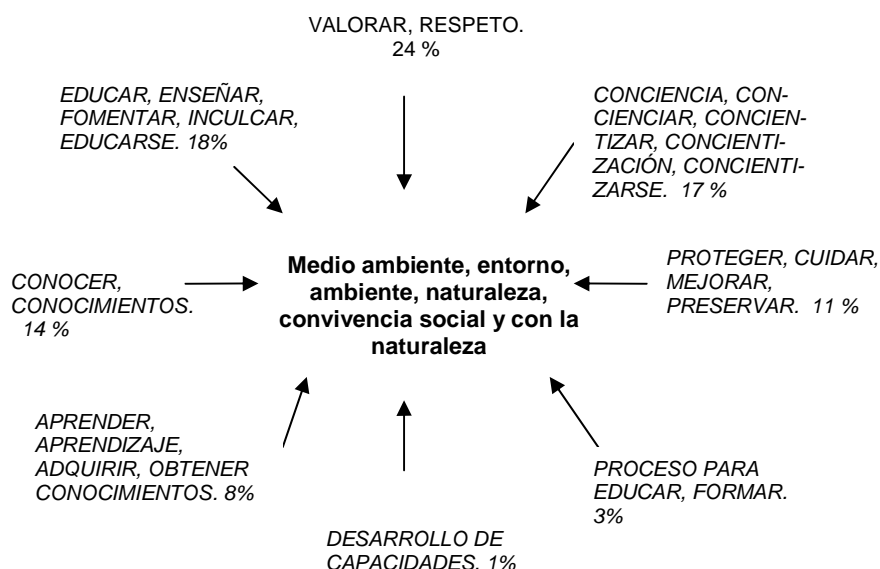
VALORAR, RESPETO. 24 %

EDUCAR, ENSEÑAR, FOMENTAR, INCULCAR, EDUCARSE. 18%

CONCIENCIA, CONCIENCIAR, CONCIENTIZAR, CONCIENTIZACIÓN, CONCIENTIZARSE. 17 %

CONOCER, CONOCIMIENTOS. 14 %

**Medio ambiente, entorno, ambiente, naturaleza, convivencia social y con la naturaleza**

PROTEGER, CUIDAR, MEJORAR, PRESERVAR. 11 %

APRENDER, APRENDIZAJE, ADQUIRIR, OBTENER CONOCIMIENTOS. 8%

PROCESO PARA EDUCAR, FORMAR. 3%

DESARROLLO DE CAPACIDADES. 1%